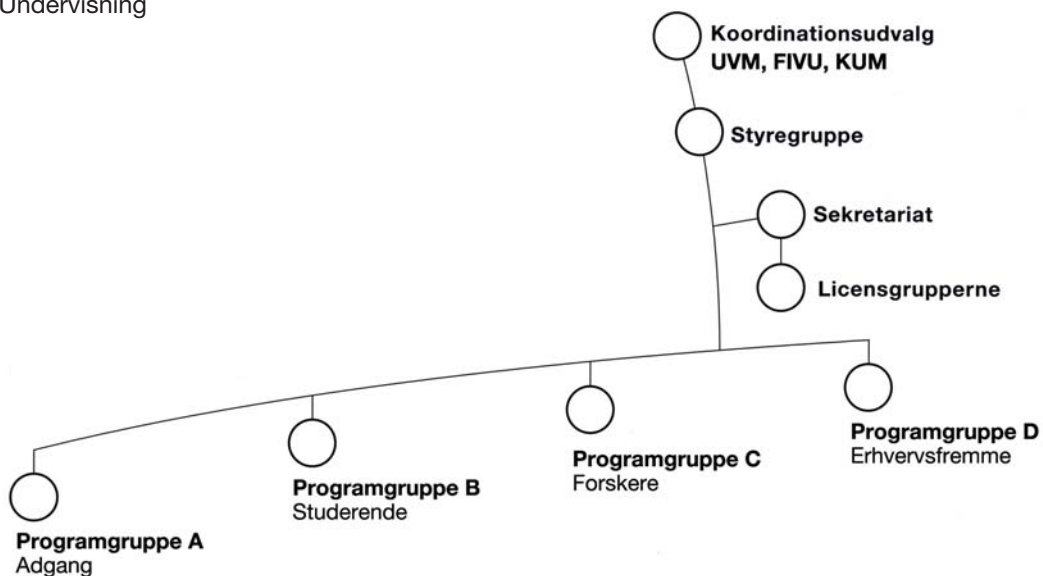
Undervisning

Koordinationsudvalg
UVM, FIVU, KUM

Styregruppe

Sekretariat

Licensgrupperne

Programgruppe D
Erhvervsfremme

Programgruppe C
Forskere

Programgruppe B
Studerende

Programgruppe A
Adgang